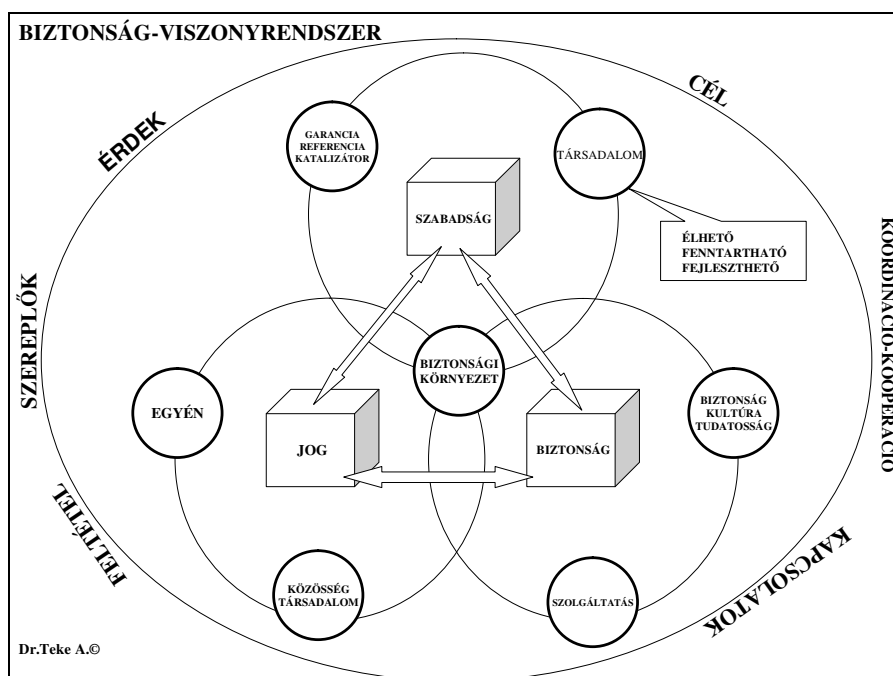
BIZTONSÁG-VISZONYRENDSZER

ÉRDEK

CÉL

GARANCIA
REFERENCIA
KATALIZÁTOR

TÁRSADALOM

SZABADSÁG

ÉLHETŐ
FENNTARTHATÓ
FEJLESZTHETŐ

KOORDINÁCIÓ-KOOPERÁCIÓ

SZEREPLŐK

BIZTONSÁGI
KÖRNYEZET

EGYÉN

JOG

BIZTONSÁG

BIZTONSÁG
KULTÚRA
TUDATOSSÁG

FELTÉTEL

KÖZÖSSÉG
TÁRSADALOM

SZOLGÁLTATÁS

KAPCSOLATOK

Dr.Teke A.©